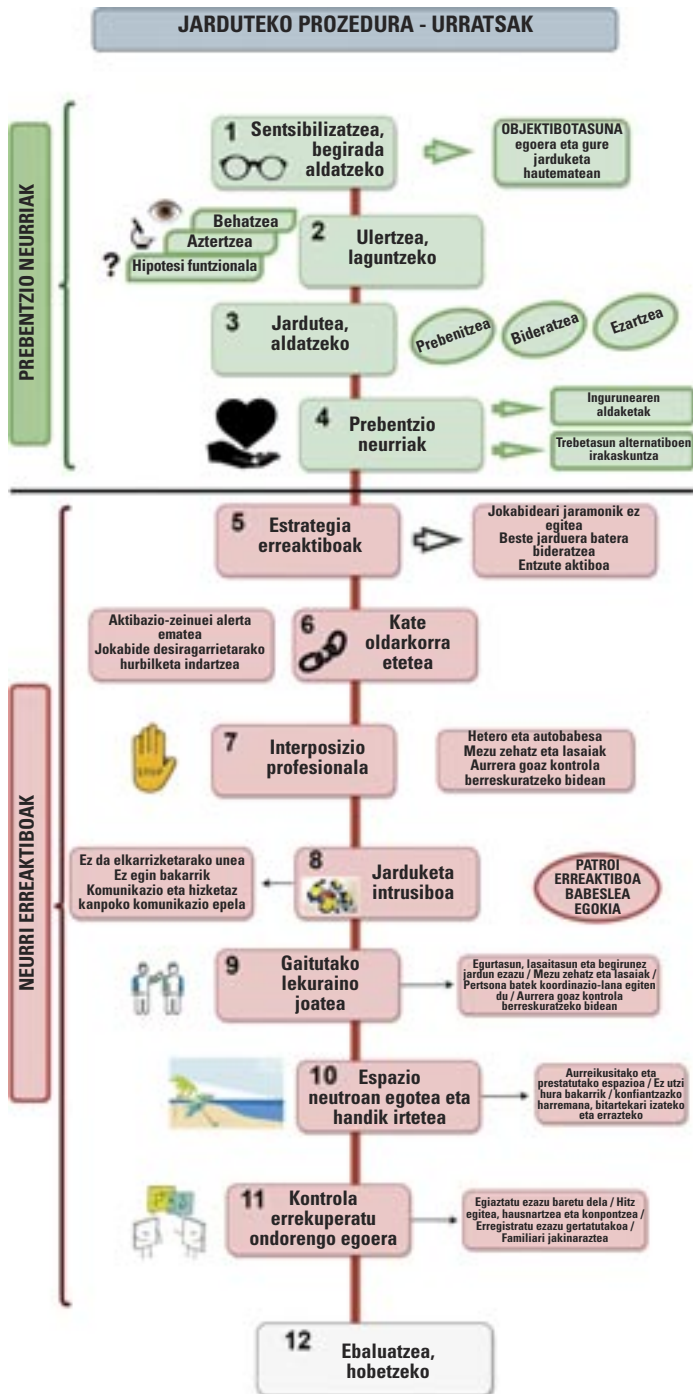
JARDUTEKO PROZEDURA - URRATSAK

PREBENTZIO NEURRIAK

1 Sentsibilizatzea, begirada aldatzeko

OBJEKTIBOTASUNA egoera eta gure jarduketa hautematean

Behatzea
Aztertzea
Hipotesi funtzionala

2 Ulertzea, laguntzeko

3 Jardutea, aldatzeko

Prebenitzea
Bideratzea
Ezartzea

4 Prebentzio neurriak

Ingurunearen aldaketak

Trebetasun alternatiboen irakaskuntza

NEURRI ERREAKTIBOAK

5 Estrategia erreaktiboak

Jokabideari jaramonik ez egitea
Beste jarduera batera bideratzea
Entzute aktiboa

Aktibazio-zeinuei alerta ematea
Jokabide desiragarrietarako hurbilketa indartzea

6 Kate oldarkorra etetea

7 Interposizio profesionala

STOP

Hetero eta autobabesa
Mezu zehatz eta lasaiak
Aurrera goaz kontrola berreskuratzeko bidean

Ez da elkarrizketarako unea
Ez egin bakarrik
Komunikazio eta hizketaz kanpoko komunikazio epela

8 Jarduketa intrusiboa

PATROI ERREAKTIBOA BABESLEA EGOKIA

9 Gaitutako lekuraino joatea

Egurtasun, lasaitasun eta begirunez jardun ezazu / Mezu zehatz eta lasaiak / Pertsona batek koordinazio-lana egiten du / Aurrera goaz kontrola berreskuratzeko bidean

10 Espazio neutroan egotea eta handik irtetea

Aurreikusitako eta prestatutako espazioa / Ez utzi hura bakarrik / konfiantzazko harremana, bitartekari izateko eta errazteko

11 Kontrola errekuperatu ondorengo egoera

Egiaztatu ezazu baretu dela / Hitz egitea, hausnartzea eta konpontzea / Erregistratu ezazu gertatutakoa / Familiari jakinaraztea

12 Ebaluatzea, hobetzeko